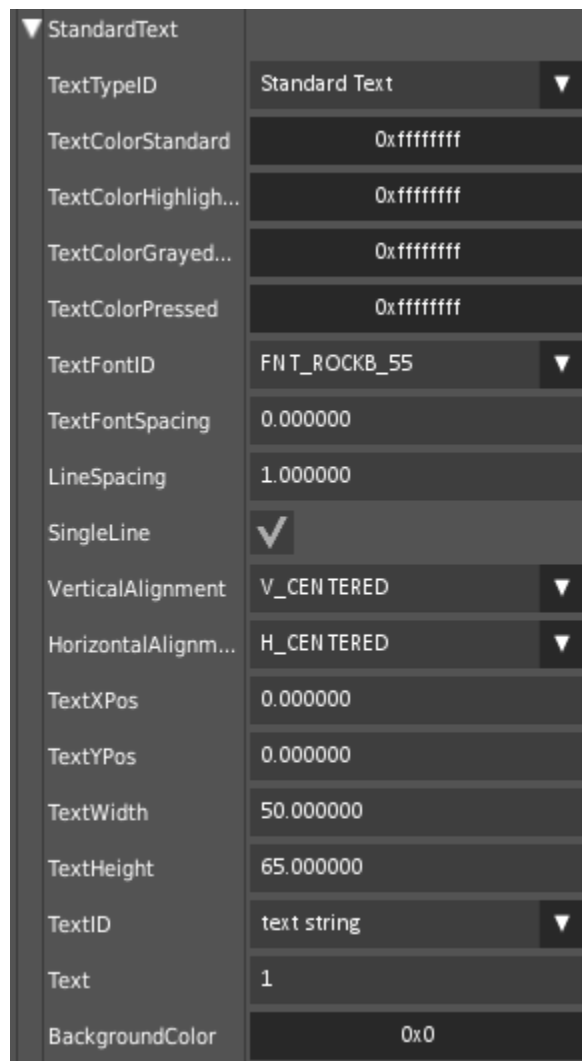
StandardText

| | |
|---|---|
| TextTypeID | Standard Text |
| TextColorStandard | 0xffffffff |
| TextColorHighligh... | 0xffffffff |
| TextColorGrayed... | 0xffffffff |
| TextColorPressed | 0xffffffff |
| TextFontID | FNT_ROCKB_55 |
| TextFontSpacing | 0.000000 |
| LineSpacing | 1.000000 |
| SingleLine | |
| VerticalAlignment | V_CENTERED |
| HorizontalAlignm... | H_CENTERED |
| TextXPos | 0.000000 |
| TextYPos | 0.000000 |
| TextWidth | 50.000000 |
| TextHeight | 65.000000 |
| TextID | text string |
| Text | 1 |
| BackgroundColor | 0x0 |